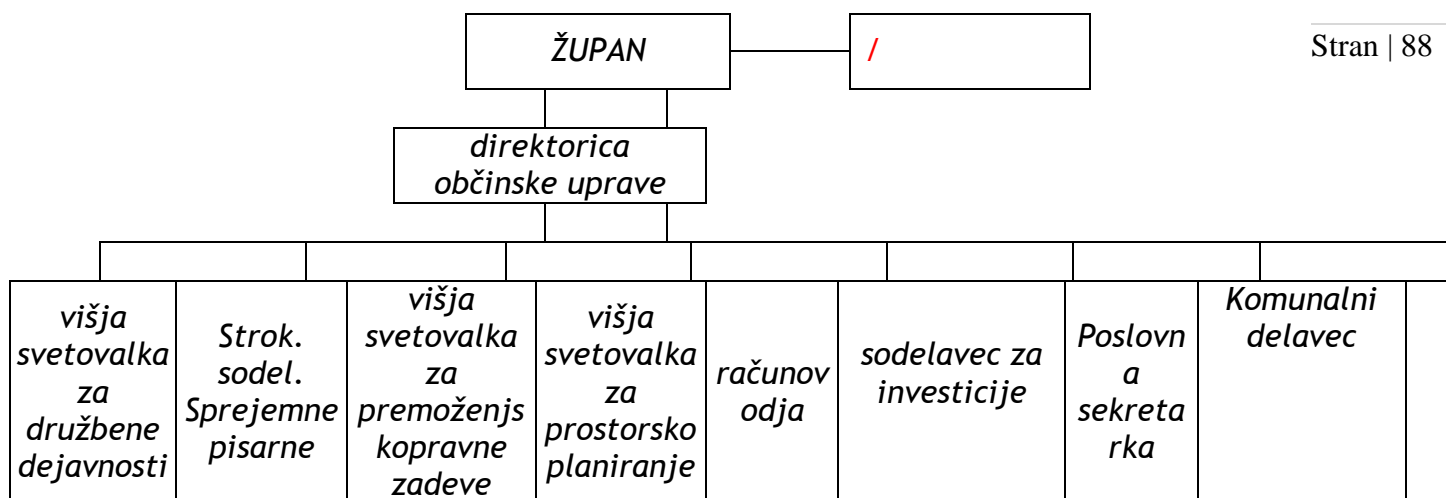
ŽUPAN

/

Stran | 88

direktorica občinske uprave

višja svetovalka za družbene dejavnosti

Strok. sodel. Sprejemne pisarne

višja svetovalka za premoženjskopravne zadeve

višja svetovalka za prostorsko planiranje

računovodja

sodelavec za investicije

Poslovna sekretarka

Komunalni delavec